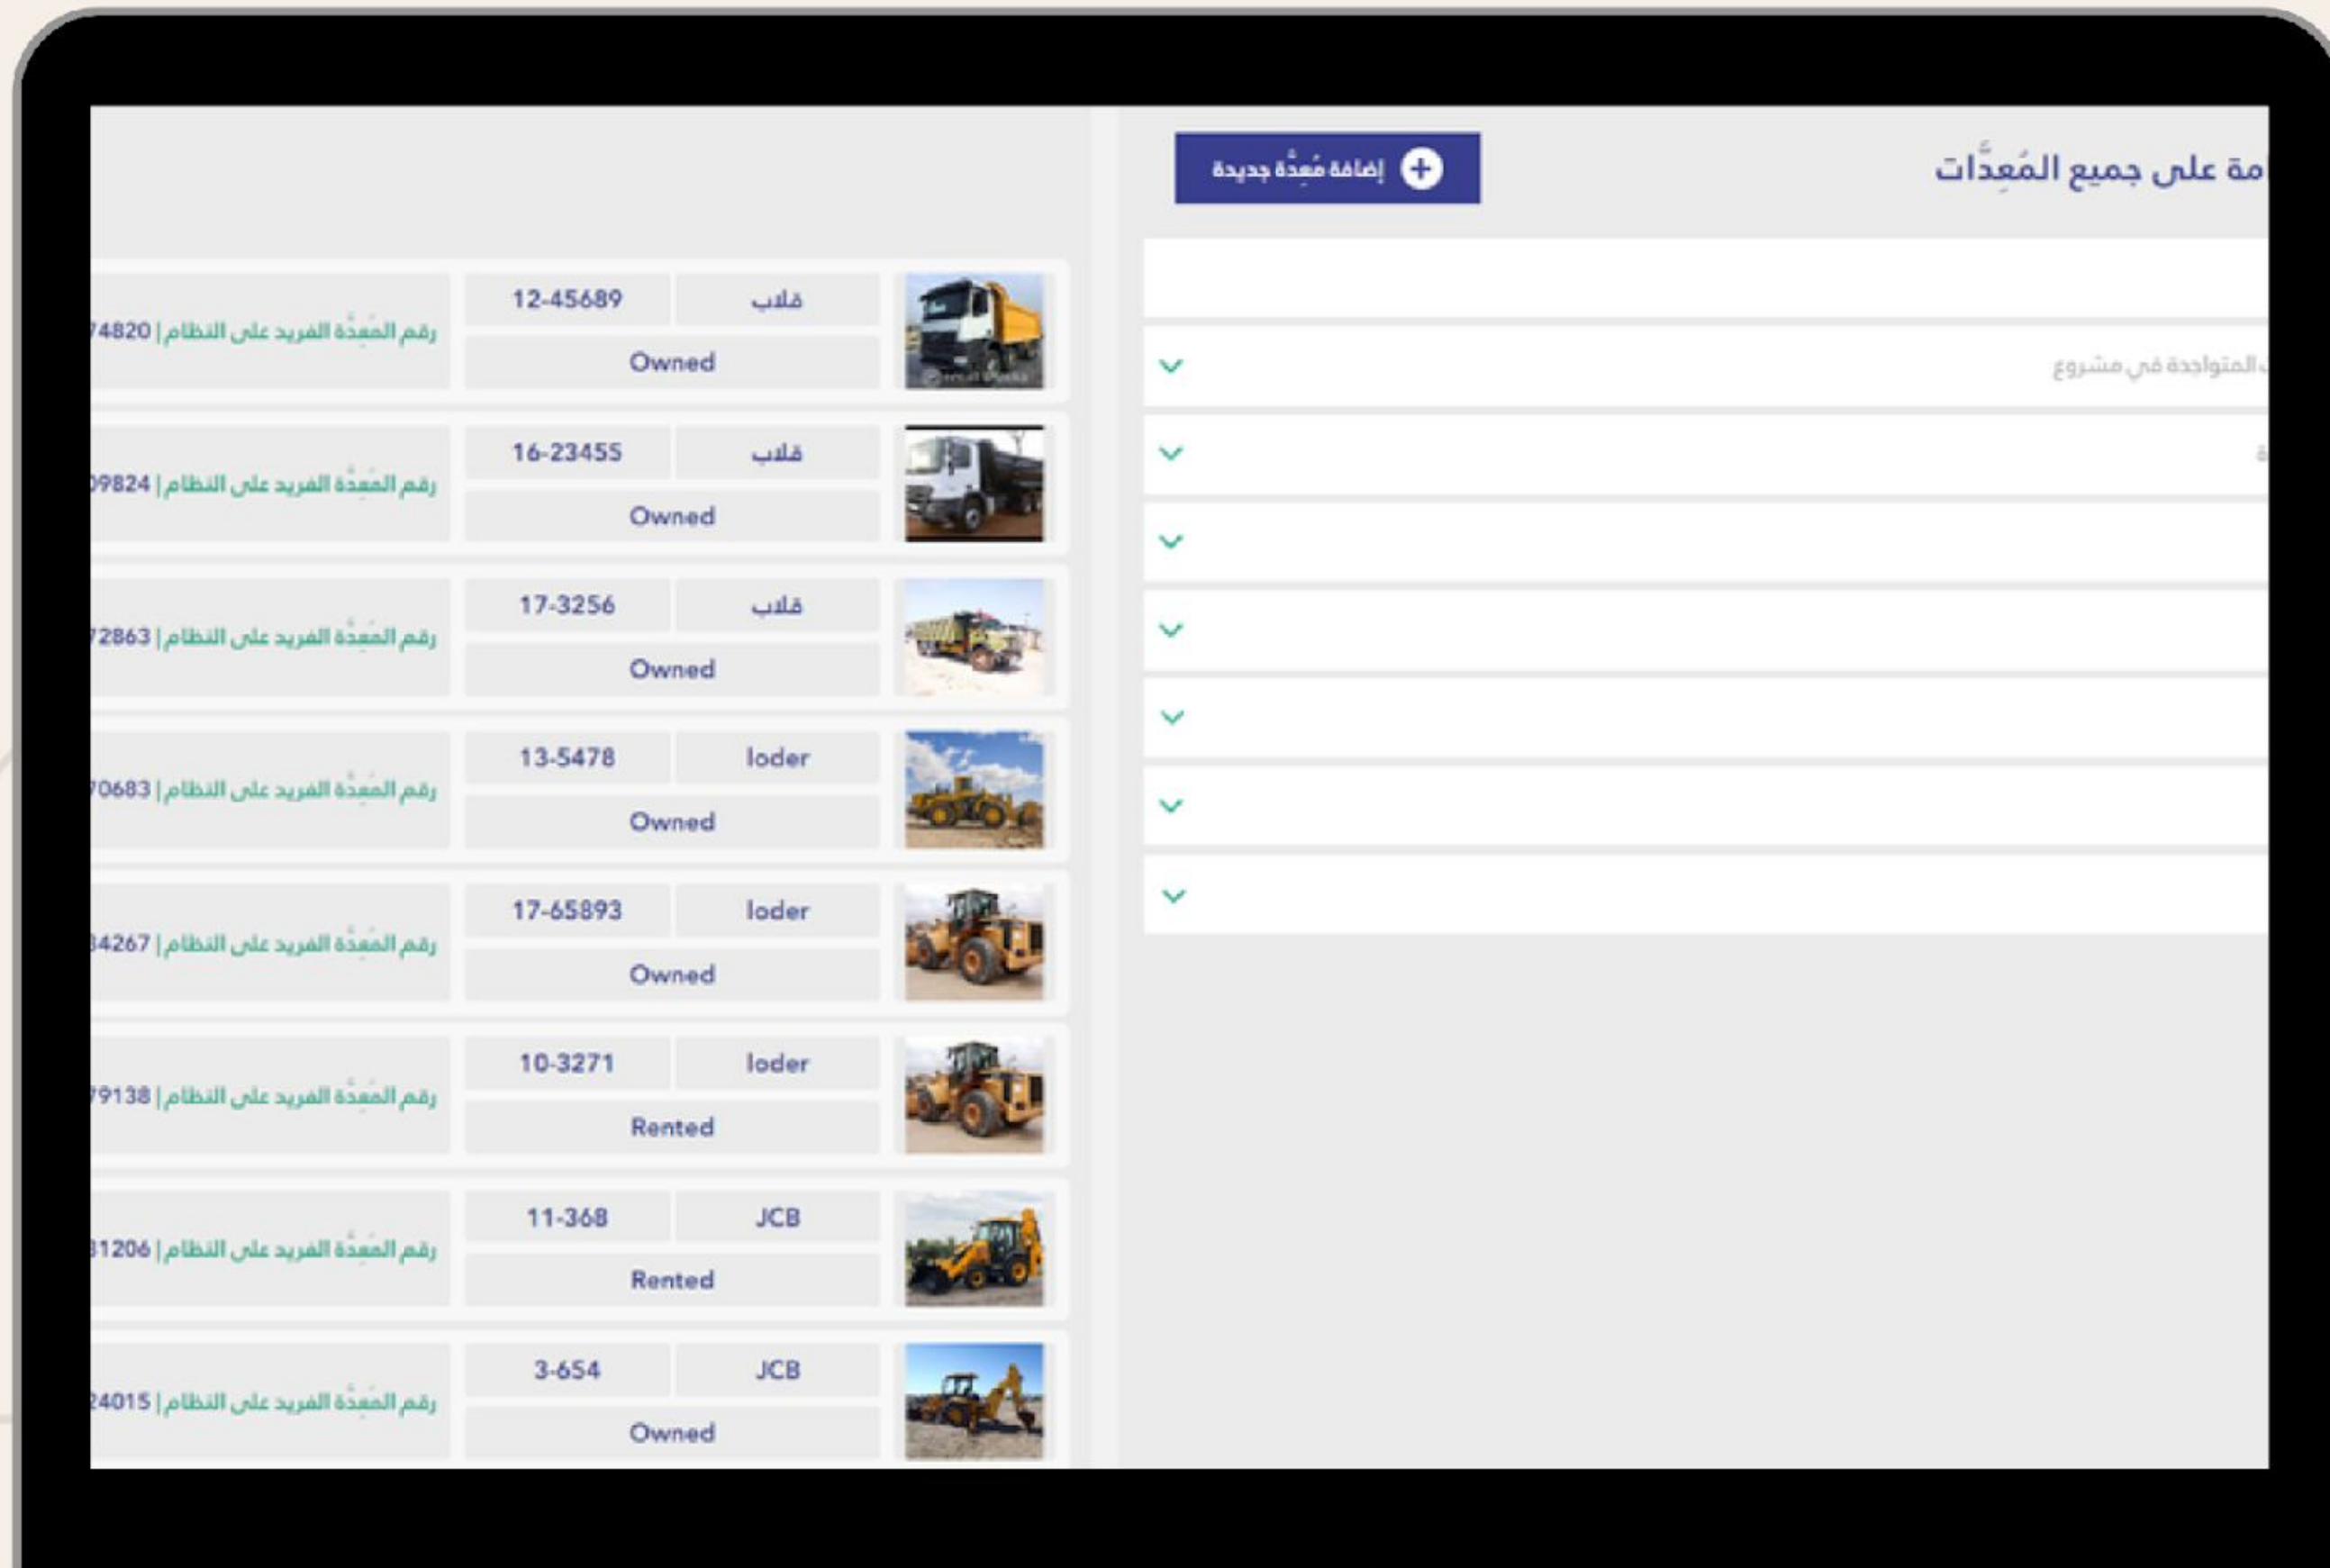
امة على جميع المُعِدَّات

إضافة مُعِدَّة جديدة

المتواجدة في مشروع

| | | |
|---|---|---|
| قلاب | 12-45689 | رقم المُعِدَّة الفريد على النظام \| 74820 |
| Owned | | |
| قلاب | 16-23455 | رقم المُعِدَّة الفريد على النظام \| 09824 |
| Owned | | |
| قلاب | 17-3256 | رقم المُعِدَّة الفريد على النظام \| 72863 |
| Owned | | |
| loder | 13-5478 | رقم المُعِدَّة الفريد على النظام \| 70683 |
| Owned | | |
| loder | 17-65893 | رقم المُعِدَّة الفريد على النظام \| 34267 |
| Owned | | |
| loder | 10-3271 | رقم المُعِدَّة الفريد على النظام \| 79138 |
| Rented | | |
| JCB | 11-368 | رقم المُعِدَّة الفريد على النظام \| 31206 |
| Rented | | |
| JCB | 3-654 | رقم المُعِدَّة الفريد على النظام \| 24015 |
| Owned | | |